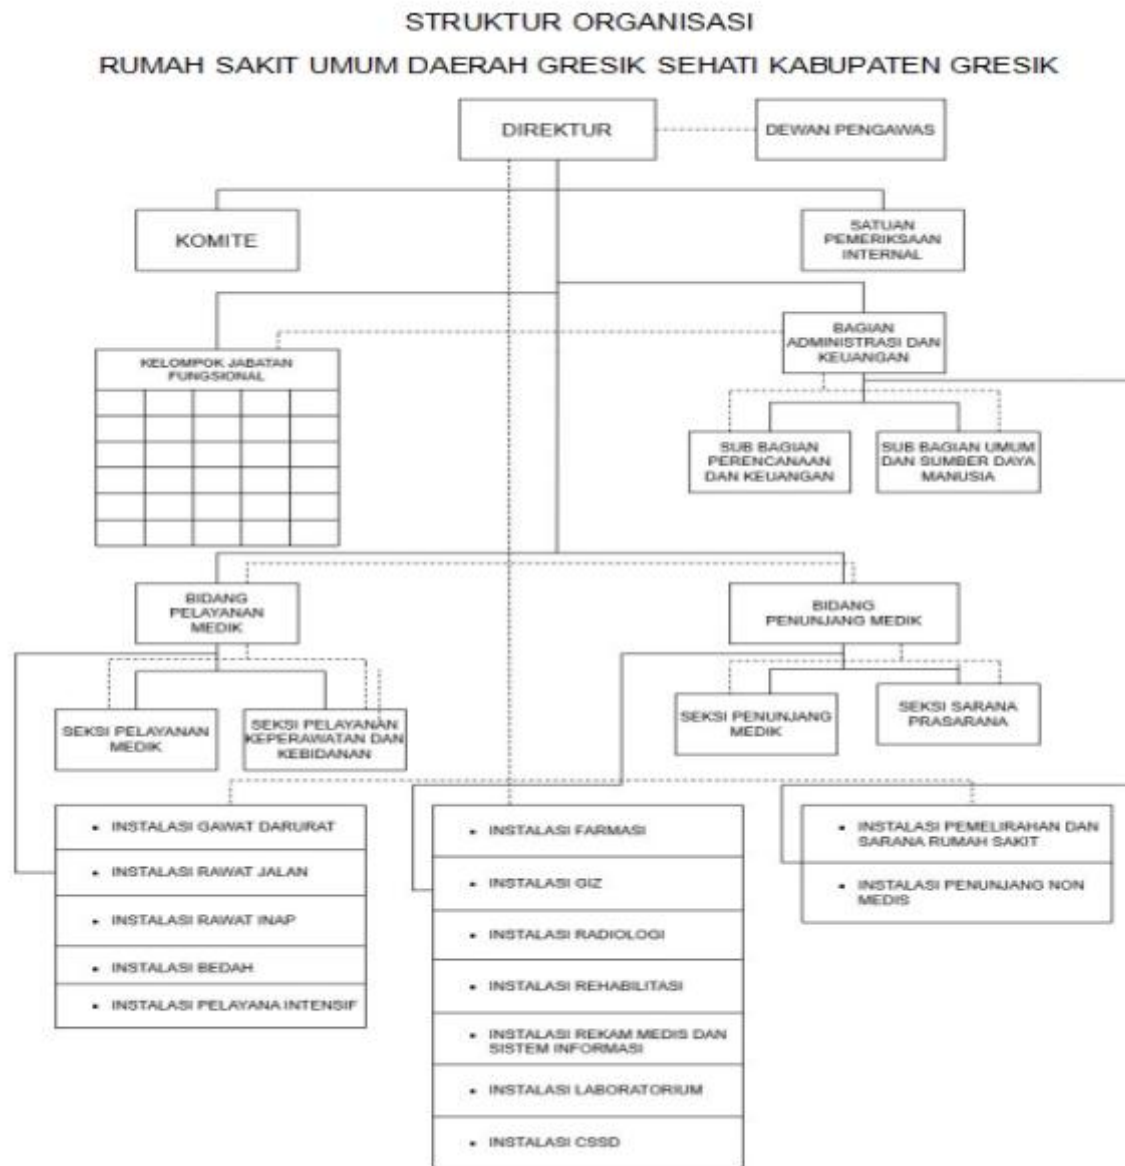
STRUKTUR ORGANISASI

RUMAH SAKIT UMUM DAERAH GRESIK SEHATI KABUPATEN GRESIK

DIREKTUR

DEWAN PENGAWAS

KOMITE

SATUAN PEMERIKSAAN INTERNAL

BAGIAN ADMINISTRASI DAN KEUANGAN

KELOMPOK JABATAN FUNGSIONAL

SUB BAGIAN PERENCANAAN DAN KEUANGAN

SUB BAGIAN UMUM DAN SUMBER DAYA MANUSIA

BIDANG PELAYANAN MEDIK

BIDANG PENUNJANG MEDIK

SEKSI PELAYANAN MEDIK

SEKSI PELAYANAN KEPERAWATAN DAN KEBIDANAN

SEKSI PENUNJANG MEDIK

SEKSI SARANA PRASARANA

- INSTALASI GAWAT DARURAT
- INSTALASI RAWAT JALAN
- INSTALASI RAWAT INAP
- INSTALASI BEDAH
- INSTALASI PELAYANA INTENSIF

- INSTALASI FARMASI
- INSTALASI GIZ
- INSTALASI RADIOLOGI
- INSTALASI REHABILITASI
- INSTALASI REKAM MEDIS DAN SISTEM INFORMASI
- INSTALASI LABORATORIUM
- INSTALASI CSSD

- INSTALASI PEMELIRAHAN DAN SARANA RUMAH SAKIT
- INSTALASI PENUNJANG NON MEDIS